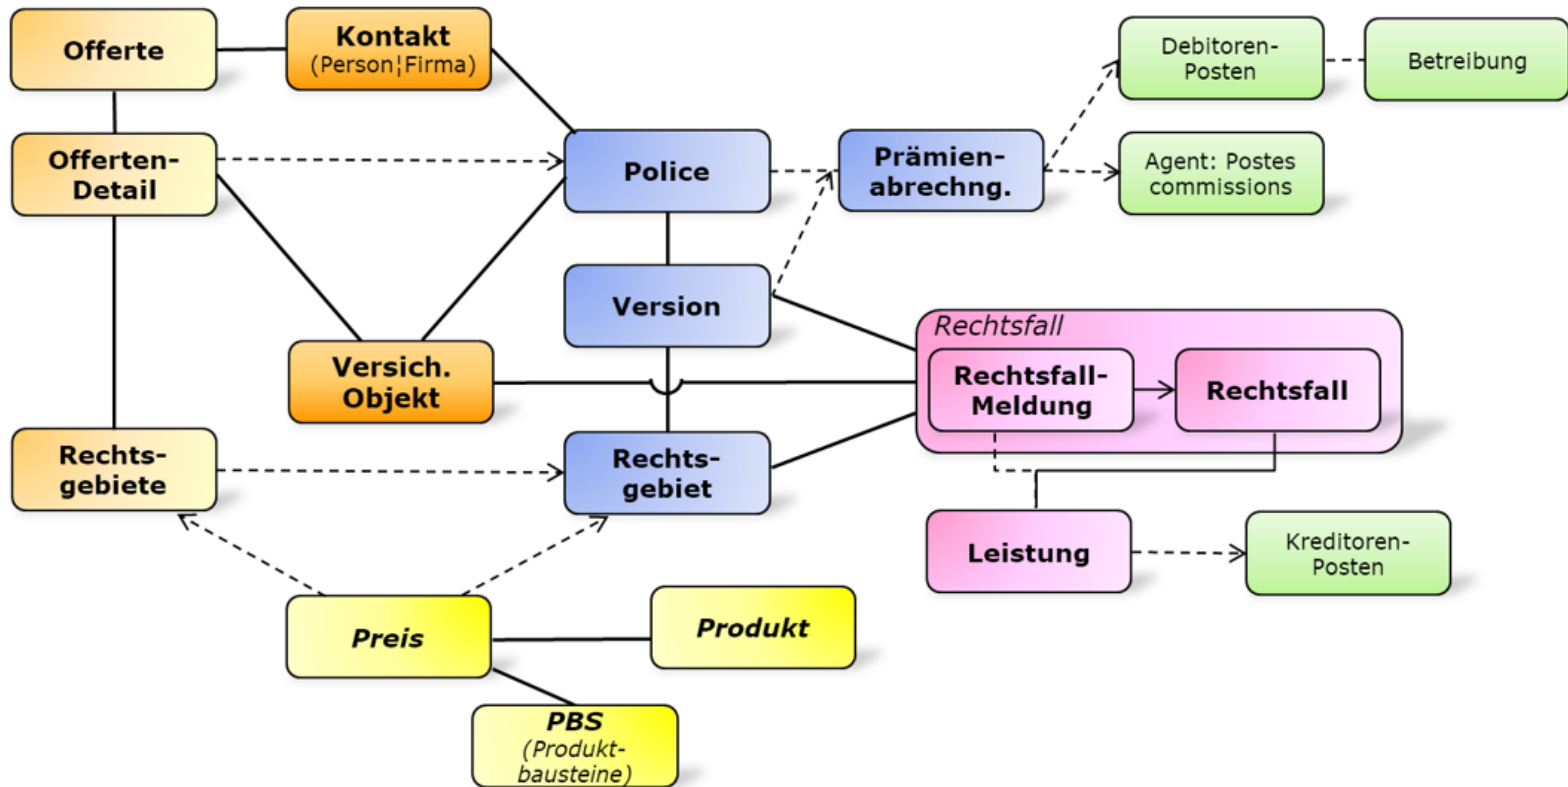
Offerte

Kontakt
(Person¦Firma)

Debitoren-Posten

Betreibung

Offerten-Detail

Police

Prämien-abrechng.

Agent: Postes commissions

Version

Rechtsfall

Versich. Objekt

Rechtsfall-Meldung

Rechtsfall

Rechts-gebiete

Rechts-gebiet

Leistung

Kreditoren-Posten

Preis

Produkt

PBS
(Produkt-bausteine)